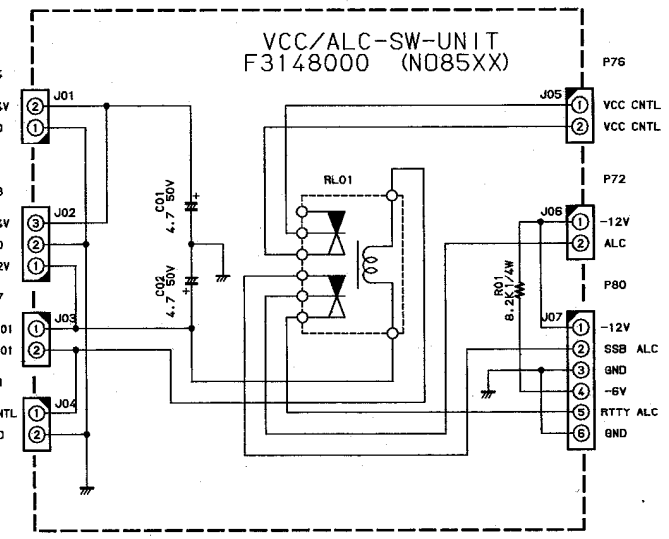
VCC/ALC-SW-UNIT
F3148000 (N085XX)

5
5V
D
J01
2
1

3
5V
D
2V
J02
3
2
1

7
01
01
J03
1
2

NTL
D
J04
1
2

C01
4.7 50V

C02
4.7 50V

RL01

R01
8.2K 1/4W

P76
J05
1 VCC CNTL
2 VCC CNTL

P72
J06
1 -12V
2 ALC

P80
J07
1 -12V
2 SSB ALC
3 GND
4 -6V
5 RTTY ALC
6 GND